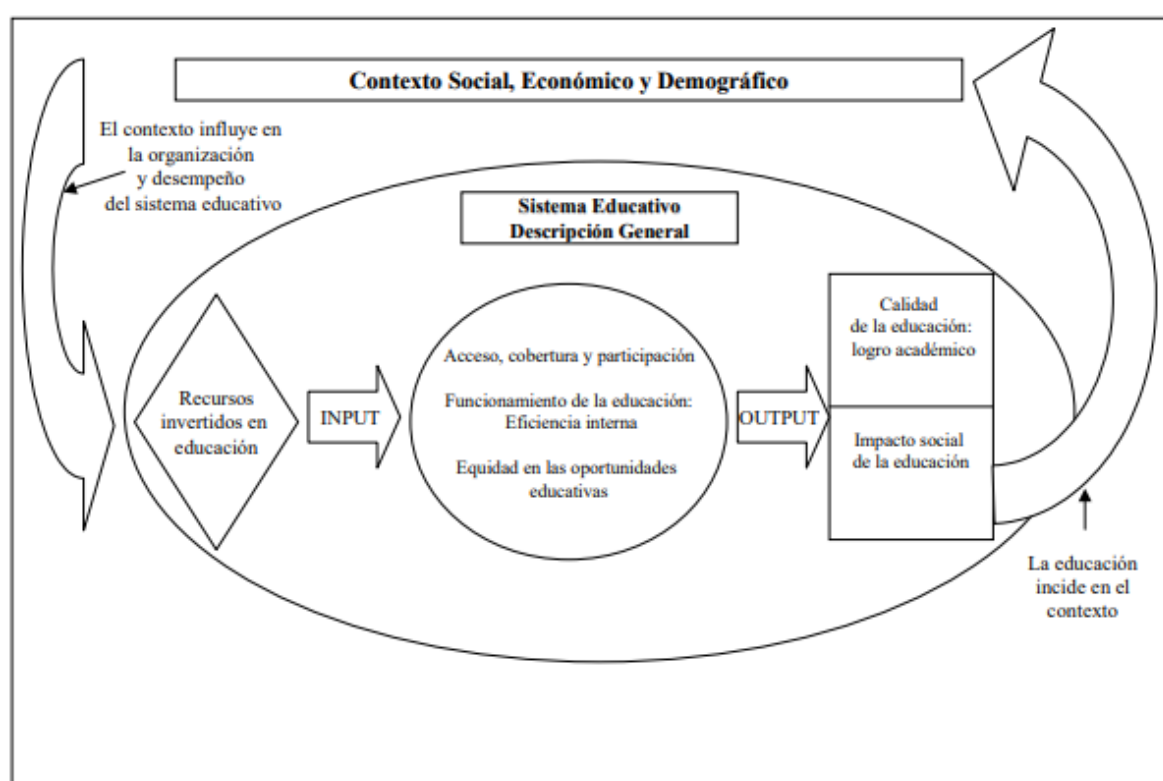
Contexto Social, Económico y Demográfico

El contexto influye en la organización y desempeño del sistema educativo

Sistema Educativo
Descripción General

Recursos invertidos en educación

INPUT

Acceso, cobertura y participación

Funcionamiento de la educación: Eficiencia interna

Equidad en las oportunidades educativas

OUTPUT

Calidad de la educación: logro académico

Impacto social de la educación

La educación incide en el contexto